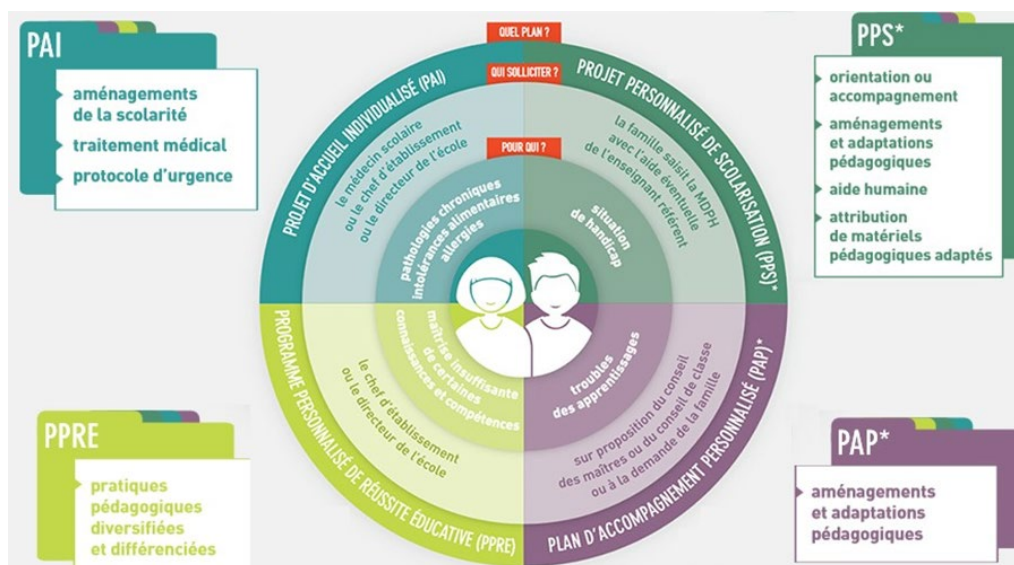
PAI
aménagements de la scolarité
traitement médical
protocole d'urgence

QUEL PLAN ?
QUI SOLLICITER ?
POUR QUI ?

PROJET D'ACCUEIL INDIVIDUALISÉ (PAI)
le médecin scolaire ou le chef d'établissement ou le directeur de l'école
pathologies chroniques intolérances alimentaires allergies

PROJET PERSONNALISÉ DE SCOLARISATION (PPS)*
la famille saisit la MDPH avec l'aide éventuelle de l'enseignant référent
situation de handicap

PROGRAMME PERSONNALISÉ DE RÉUSSITE ÉDUCATIVE (PPRE)
le chef d'établissement ou le directeur de l'école
maîtrise insuffisante de certaines connaissances et compétences

PLAN D'ACCOMPAGNEMENT PERSONNALISÉ (PAP)*
sur proposition du conseil des maîtres ou du conseil de classe ou à la demande de la famille
troubles des apprentissages

PPS*
orientation ou accompagnement
aménagements et adaptations pédagogiques
aide humaine
attribution de matériels pédagogiques adaptés

PPRE
pratiques pédagogiques diversifiées et différenciées

PAP*
aménagements et adaptations pédagogiques